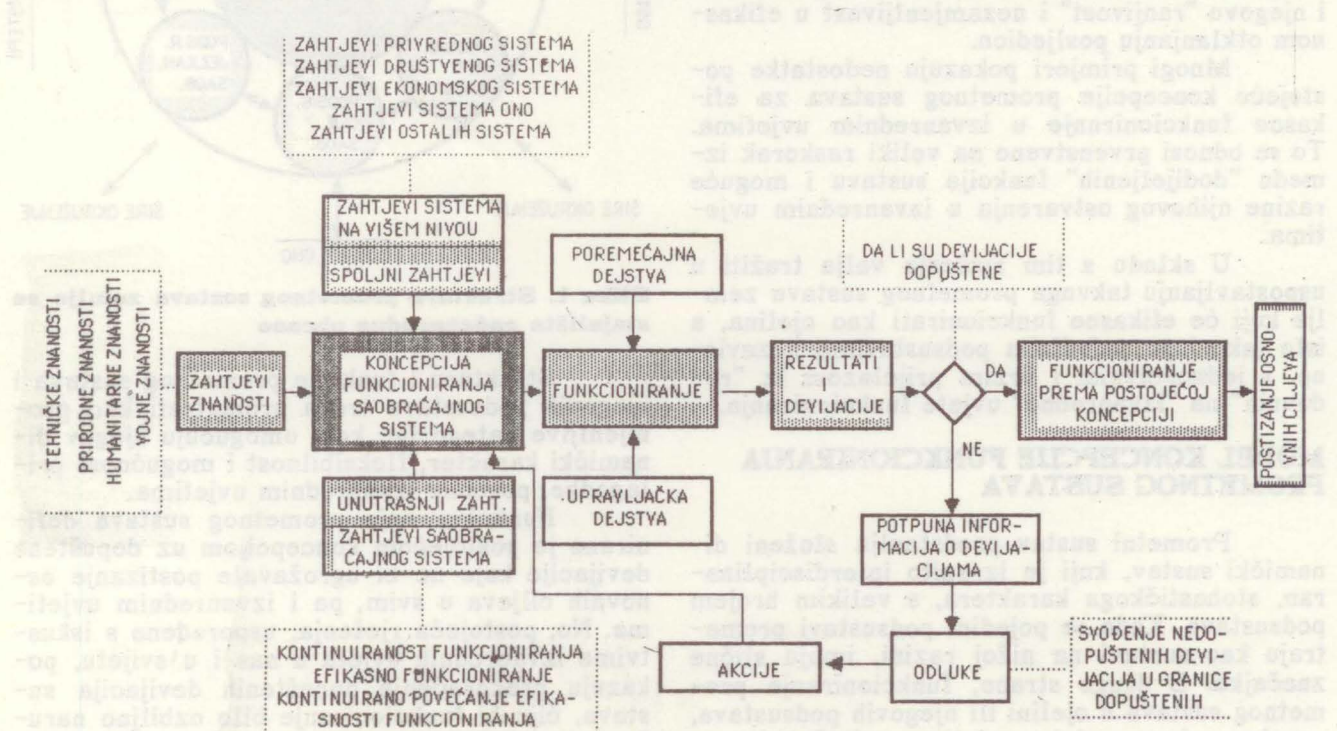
ZAHTJEVI PRIVREDNOG SISTEMA
ZAHTJEVI DRUŠTVENOG SISTEMA
ZAHTJEVI EKONOMSKOG SISTEMA
ZAHTJEVI SISTEMA ONO
ZAHTJEVI OSTALIH SISTEMA

ZAHTJEVI SISTEMA NA VIŠEM NIVOU

SPOLJNI ZAHTJEVI

POREMEĆAJNA DEJSTVA

DA LI SU DEVIJACIJE DOPUŠTENE

TEHNIČKE ZNANOSTI
PRIRODNE ZNANOSTI
HUMANITARNE ZNANOSTI
VOJNE ZNANOSTI

ZAHTJEVI ZNANOSTI

KONCEPCIJA FUNKCIONIRANJA SAOBRAĆAJNOG SISTEMA

FUNKCIONIRANJE

REZULTATI DEVIJACIJE

DA

FUNKCIONIRANJE PREMA POSTOJEĆOJ KONCEPCIJI

POSTIZANJE OSNOVNIH CILJEVA

NE

UNUTRAŠNJI ZAHT.
ZAHTJEVI SAOBRAĆAJNOG SISTEMA

UPRAVLJAČKA DEJSTVA

POTPUNA INFORMACIJA O DEVIJACIJAMA

KONTINUIRANOST FUNKCIONIRANJA
EFIKASNO FUNKCIONIRANJE
KONTINUIRANO POVEĆANJE EFIKASNOSTI FUNKCIONIRANJA

AKCIJE

ODLUKE

SVOĐENJE NEDOPUŠTENIH DEVIJACIJA U GRANICE DOPUŠTENIH

i njegovo "ranjivost" i osamostaljivati u efikasnom otklanjanju posljedica.

Mnogi primjeri pokazuju nedostatke postojeće koncepcije prometnog sustava za efikasno funkcioniranje u izvanrednim uvjetima. To se odnosi prvenstveno na veliki raskorak između "dodijeljenih" funkcija sustavu i mogućnosti njihovog ostvarenja u izvanrednim uvjetima.

U skladu s tim, rješenja treba tražiti u uspostavljanju takvoga prometnog sustava koji će efikasno funkcionirati kao cjelina, a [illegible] u svakom pojedinačnom uvjetu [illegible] u "redovnim" uvjete funkcioniranja.

MODEL KONCEPCIJE FUNKCIONIRANJA PROMETNOG SUSTAVA

Prometni sustav je složeni organizacijski sustav, koji je izrazito interdisciplinaran, stohastičkoga karaktera, s velikim brojem podsustava. Svaki od pojedinih podsustava promatra koncepciju na nižoj razini, te je njegovo značenje s jedne strane, funkcioniranje prometnog sustava u cjelini ili njegovih podsustava,

Slika 1. Struktura prometnog sustava s naglaskom na sastavnice prometnog sustava

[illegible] prometnog sustava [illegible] mjenjive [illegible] omogućuju dinamički karakter, fleksibilnost i mogućnost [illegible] u izvanrednim uvjetima.

Funkcioniranje prometnog sustava definirano je osnovnom koncepcijom uz dopuštene devijacije koje mu omogućavaju postizanje osnovnih ciljeva u svim, pa i izvanrednim uvjetima. Na, posljedica, uvjetima, uspoređena s iskustvima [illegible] i uvjetu, pokazuju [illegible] devijacija sustava, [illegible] ili ozbiljno naru-